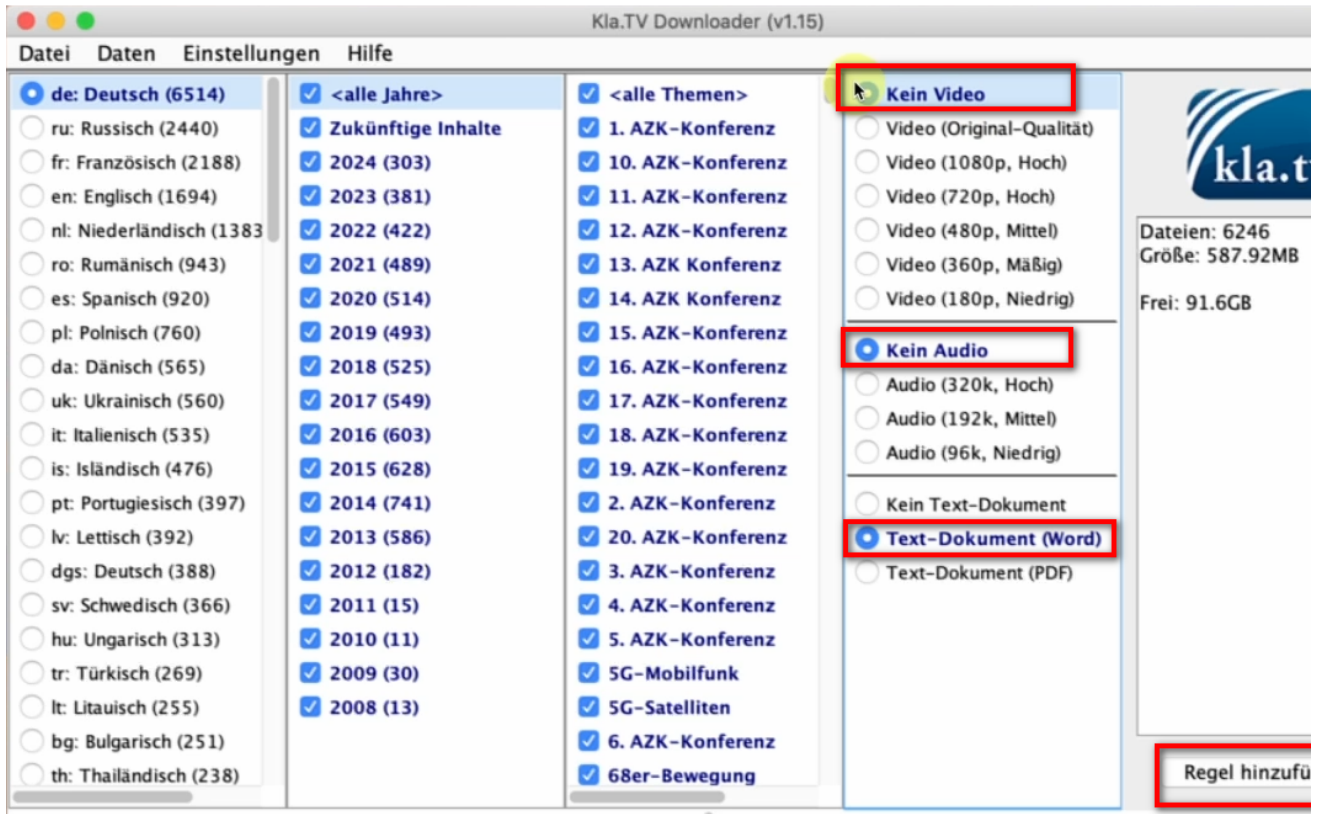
Kla.TV Downloader (v1.15)

Datei Daten Einstellungen Hilfe

de: Deutsch (6514)
ru: Russisch (2440)
fr: Französisch (2188)
en: Englisch (1694)
nl: Niederländisch (1383
ro: Rumänisch (943)
es: Spanisch (920)
pl: Polnisch (760)
da: Dänisch (565)
uk: Ukrainisch (560)
it: Italienisch (535)
is: Isländisch (476)
pt: Portugiesisch (397)
lv: Lettisch (392)
dgs: Deutsch (388)
sv: Schwedisch (366)
hu: Ungarisch (313)
tr: Türkisch (269)
lt: Litauisch (255)
bg: Bulgarisch (251)
th: Thailändisch (238)

<alle Jahre>
Zukünftige Inhalte
2024 (303)
2023 (381)
2022 (422)
2021 (489)
2020 (514)
2019 (493)
2018 (525)
2017 (549)
2016 (603)
2015 (628)
2014 (741)
2013 (586)
2012 (182)
2011 (15)
2010 (11)
2009 (30)
2008 (13)

<alle Themen>
1. AZK-Konferenz
10. AZK-Konferenz
11. AZK-Konferenz
12. AZK-Konferenz
13. AZK Konferenz
14. AZK Konferenz
15. AZK-Konferenz
16. AZK-Konferenz
17. AZK-Konferenz
18. AZK-Konferenz
19. AZK-Konferenz
2. AZK-Konferenz
20. AZK-Konferenz
3. AZK-Konferenz
4. AZK-Konferenz
5. AZK-Konferenz
5G-Mobilfunk
5G-Satelliten
6. AZK-Konferenz
68er-Bewegung

Kein Video
Video (Original-Qualität)
Video (1080p, Hoch)
Video (720p, Hoch)
Video (480p, Mittel)
Video (360p, Mäßig)
Video (180p, Niedrig)
Kein Audio
Audio (320k, Hoch)
Audio (192k, Mittel)
Audio (96k, Niedrig)
Kein Text-Dokument
Text-Dokument (Word)
Text-Dokument (PDF)

kla.t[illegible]

Dateien: 6246
Größe: 587.92MB

Frei: 91.6GB

Regel hinzufü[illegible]